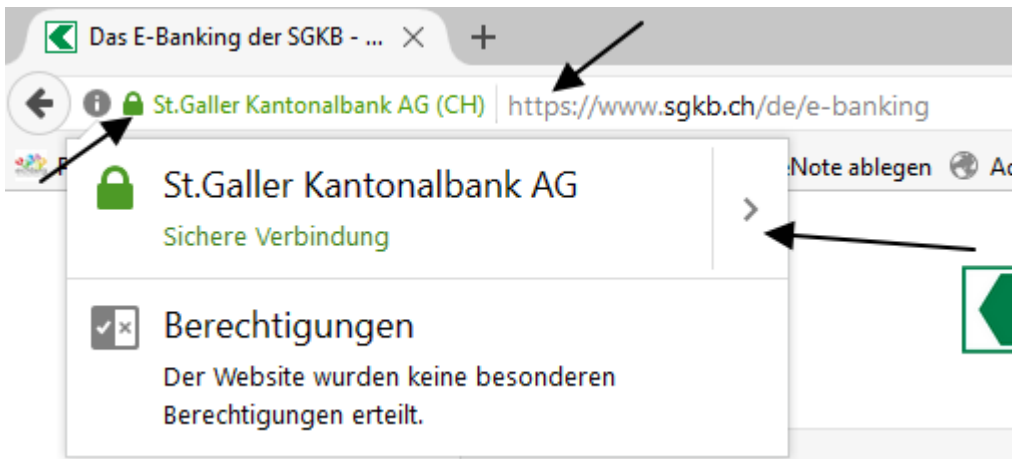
Das E-Banking der SGKB - ... ×
+
St.Galler Kantonalbank AG (CH) https://www.sgkb.ch/de/e-banking
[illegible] :Note ablegen A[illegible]

St.Galler Kantonalbank AG
Sichere Verbindung

Berechtigungen
Der Website wurden keine besonderen Berechtigungen erteilt.